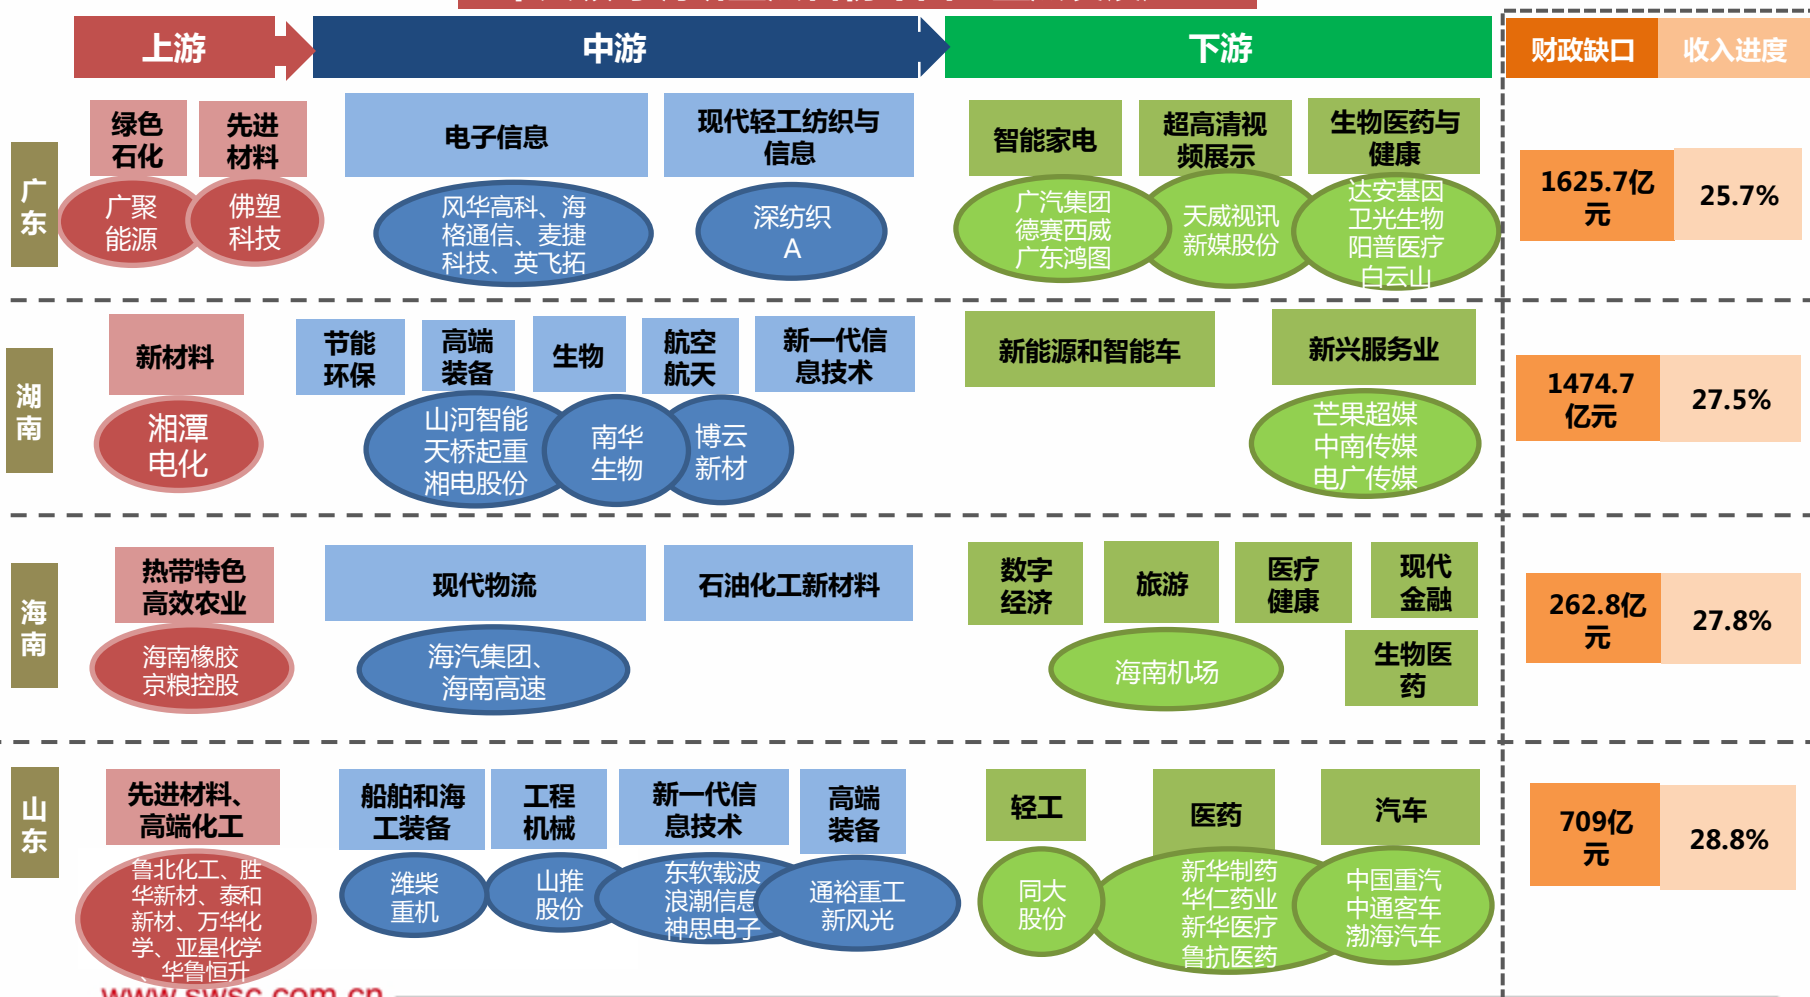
上游

中游

下游

财政缺口

收入进度

广东

绿色石化

先进材料

广聚能源

佛塑科技

电子信息

现代轻工纺织与信息

风华高科、海格通信、麦捷科技、英飞拓

深纺织A

智能家电

超高清视频展示

生物医药与健康

广汽集团德赛西威广东鸿图

天威视讯新媒股份

达安基因卫光生物阳普医疗白云山

1625.7亿元

25.7%

湖南

新材料

湘潭电化

节能环保

高端装备

生物

航空航天

新一代信息技术

山河智能天桥起重湘电股份

南华生物

博云新材

新能源和智能车

新兴服务业

芒果超媒中南传媒电广传媒

1474.7亿元

27.5%

海南

热带特色高效农业

海南橡胶京粮控股

现代物流

石油化工新材料

海汽集团、海南高速

数字经济

旅游

医疗健康

现代金融

生物医药

海南机场

262.8亿元

27.8%

山东

先进材料、高端化工

鲁北化工、胜华新材、泰和新材、万华化学、亚星化学、华鲁恒升

船舶和海工装备

工程机械

新一代信息技术

高端装备

潍柴重机

山推股份

东软载波浪潮信息神思电子

通裕重工新风光

轻工

医药

汽车

同大股份

新华制药华仁药业新华医疗鲁抗医药

中国重汽中通客车渤海汽车

709亿元

28.8%

www.swsc.com.cn